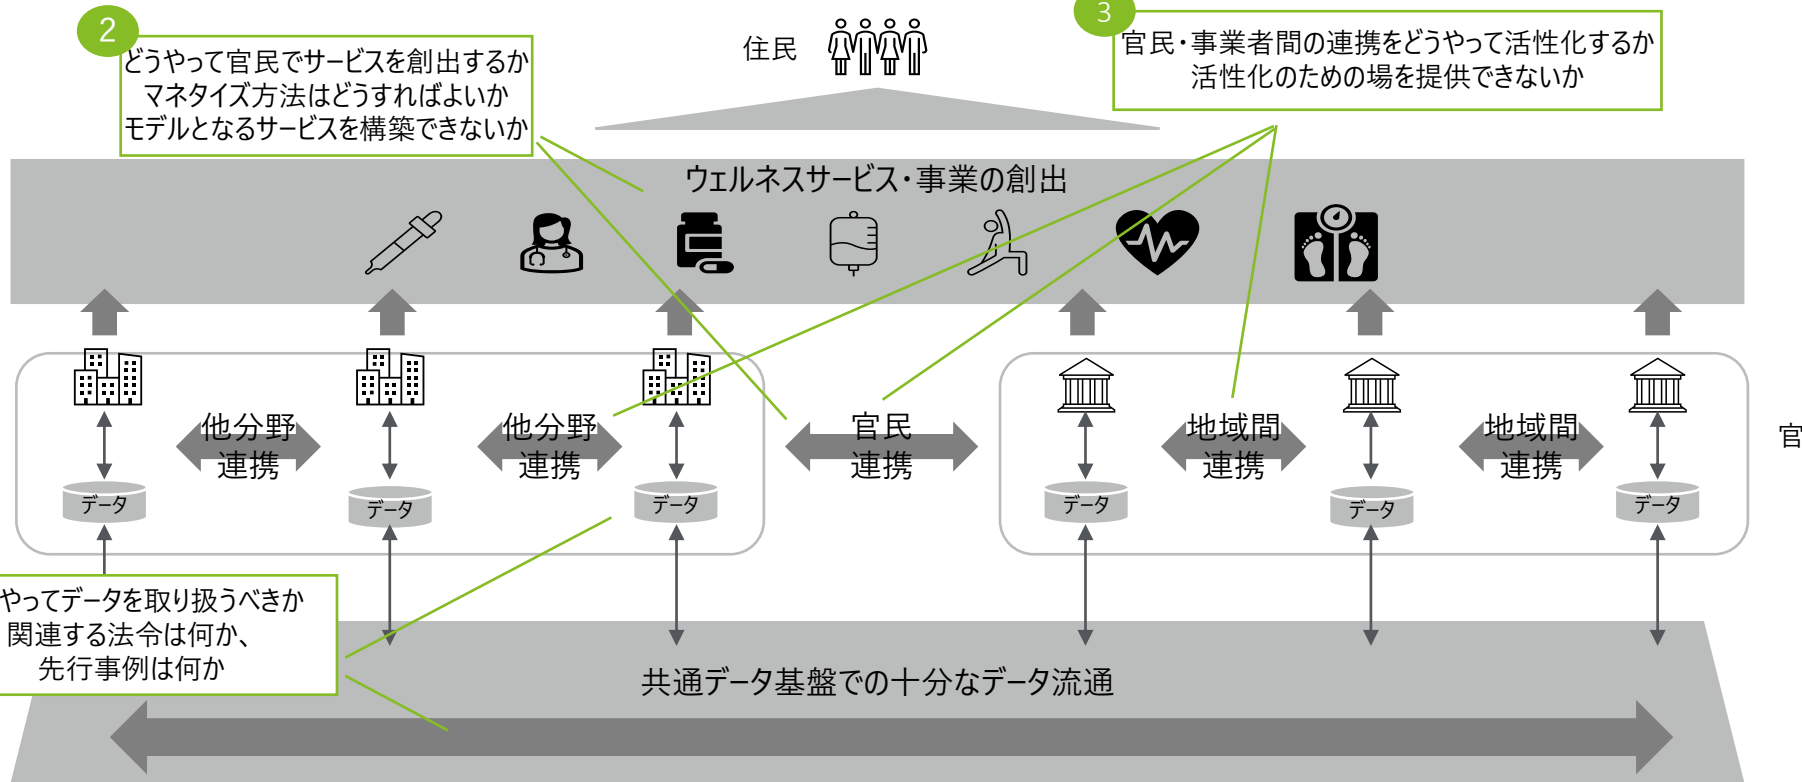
2

どうやって官民でサービスを創出するか
マネタイズ方法はどうすればよいか
モデルとなるサービスを構築できないか

住民

3

官民・事業者間の連携をどうやって活性化するか
活性化のための場を提供できないか

ウェルネスサービス・事業の創出

他分野連携

他分野連携

官民連携

地域間連携

地域間連携

官

データ

データ

データ

データ

データ

データ

やってデータを取り扱うべきか
関連する法令は何か、
先行事例は何か

共通データ基盤での十分なデータ流通